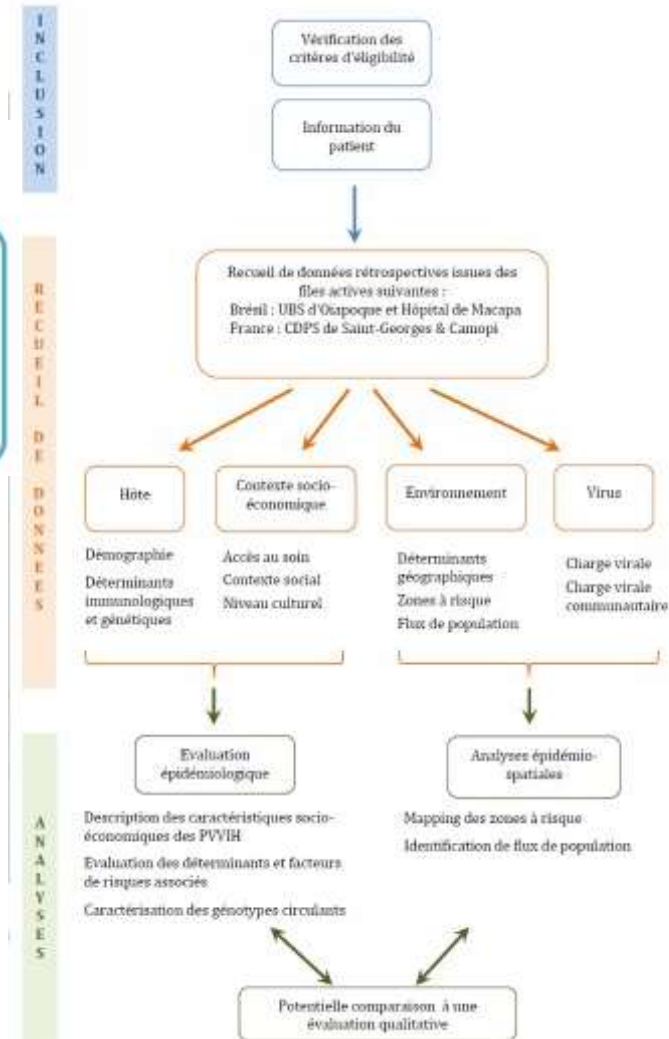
INCLUSION

Vérification des critères d'éligibilité

Information du patient

RECUEIL DE DONNEES

Recueil de données rétrospectives issues des files actives suivantes :
Brésil : UBS d'Oiapoque et Hôpital de Macapa
France : CDPS de Saint-Georges & Camopi

Hôte

Démographie

Déterminants immunologiques et génétiques

Contexte socio-économique

Accès au soin

Contexte social

Niveau culturel

Environnement

Déterminants géographiques

Zones à risque

Flux de population

Virus

Charge virale

Charge virale communautaire

ANALYSES

Evaluation épidémiologique

Description des caractéristiques socio-économiques des PVVIH

Evaluation des déterminants et facteurs de risques associés

Caractérisation des génotypes circulants

Analyses épidémio-spatiales

Mapping des zones à risque

Identification de flux de population

Potentielle comparaison à une évaluation qualitative